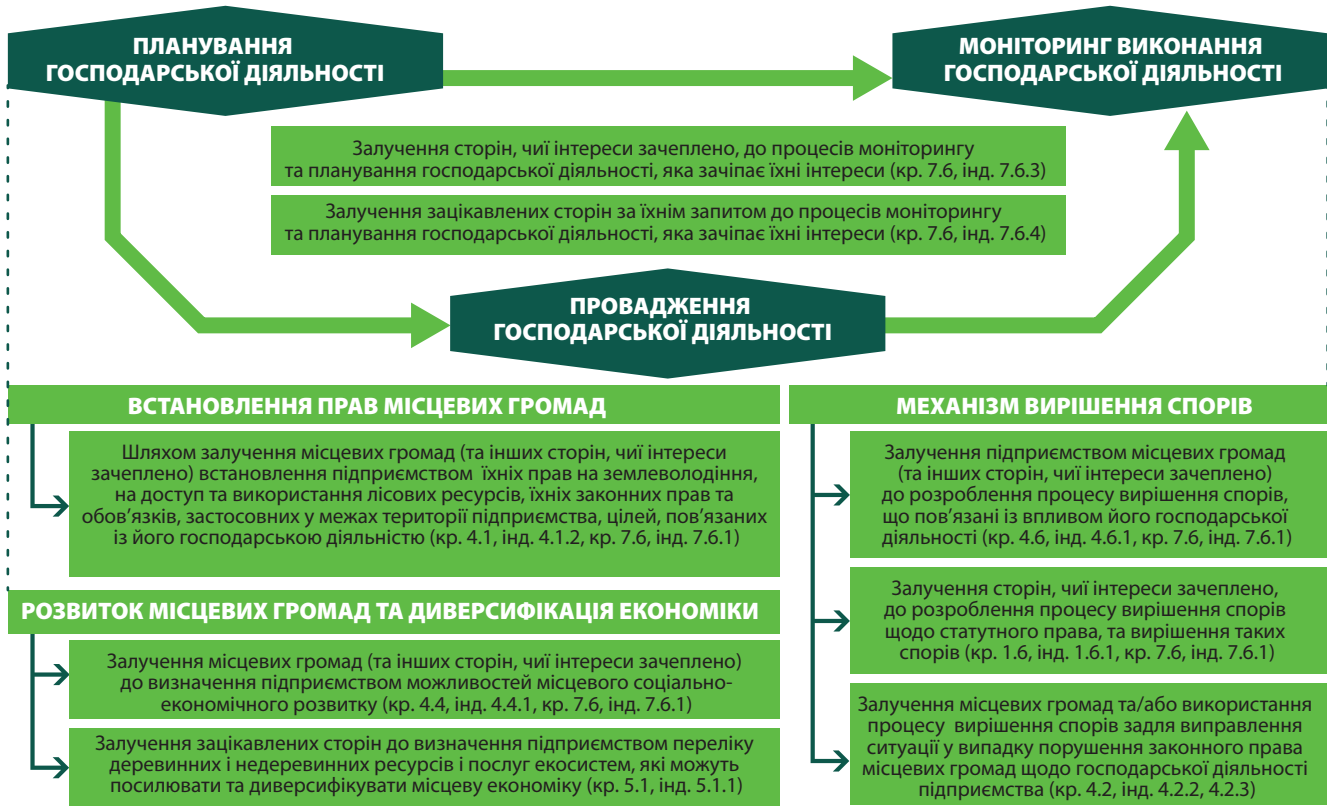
ПЛАНУВАННЯ ГОСПОДАРСЬКОЇ ДІЯЛЬНОСТІ

МОНІТОРИНГ ВИКОНАННЯ ГОСПОДАРСЬКОЇ ДІЯЛЬНОСТІ

Залучення сторін, чиї інтереси зачеплено, до процесів моніторингу та планування господарської діяльності, яка зачіпає їхні інтереси (кр. 7.6, інд. 7.6.3)

Залучення зацікавлених сторін за їхнім запитом до процесів моніторингу та планування господарської діяльності, яка зачіпає їхні інтереси (кр. 7.6, інд. 7.6.4)

ПРОВАДЖЕННЯ ГОСПОДАРСЬКОЇ ДІЯЛЬНОСТІ

ВСТАНОВЛЕННЯ ПРАВ МІСЦЕВИХ ГРОМАД

Шляхом залучення місцевих громад (та інших сторін, чиї інтереси зачеплено) встановлення підприємством їхніх прав на землеволодіння, на доступ та використання лісових ресурсів, їхніх законних прав та обов'язків, застосовних у межах території підприємства, цілей, пов'язаних із його господарською діяльністю (кр. 4.1, інд. 4.1.2, кр. 7.6, інд. 7.6.1)

РОЗВИТОК МІСЦЕВИХ ГРОМАД ТА ДИВЕРСИФІКАЦІЯ ЕКОНОМІКИ

Залучення місцевих громад (та інших сторін, чиї інтереси зачеплено) до визначення підприємством можливостей місцевого соціально-економічного розвитку (кр. 4.4, інд. 4.4.1, кр. 7.6, інд. 7.6.1)

Залучення зацікавлених сторін до визначення підприємством переліку деревинних і недеревинних ресурсів і послуг екосистем, які можуть посилювати та диверсифікувати місцеву економіку (кр. 5.1, інд. 5.1.1)

МЕХАНІЗМ ВИРІШЕННЯ СПОРІВ

Залучення підприємством місцевих громад (та інших сторін, чиї інтереси зачеплено) до розроблення процесу вирішення спорів, що пов'язані із впливом його господарської діяльності (кр. 4.6, інд. 4.6.1, кр. 7.6, інд. 7.6.1)

Залучення сторін, чиї інтереси зачеплено, до розроблення процесу вирішення спорів щодо статутного права, та вирішення таких спорів (кр. 1.6, інд. 1.6.1, кр. 7.6, інд. 7.6.1)

Залучення місцевих громад та/або використання процесу вирішення спорів задля виправлення ситуації у випадку порушення законного права місцевих громад щодо господарської діяльності підприємства (кр. 4.2, інд. 4.2.2, 4.2.3)